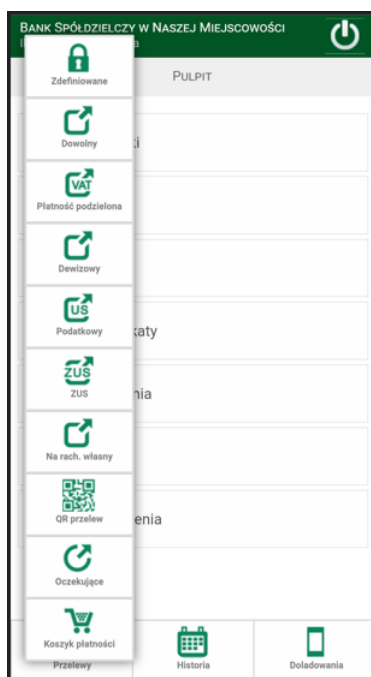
Bank Spółdzielczy w Naszej Miejscowości

Pulpit

Zdefiniowane

Dowolny

VAT

Płatność podzielona

Dewizowy

US

Podatkowy

ZUS

ZUS

Na rach. własny

QR przelew

Oczekujące

Koszyk płatności

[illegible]i

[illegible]katy

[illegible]nia

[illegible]enia

Przelewy

Historia

Doładowania